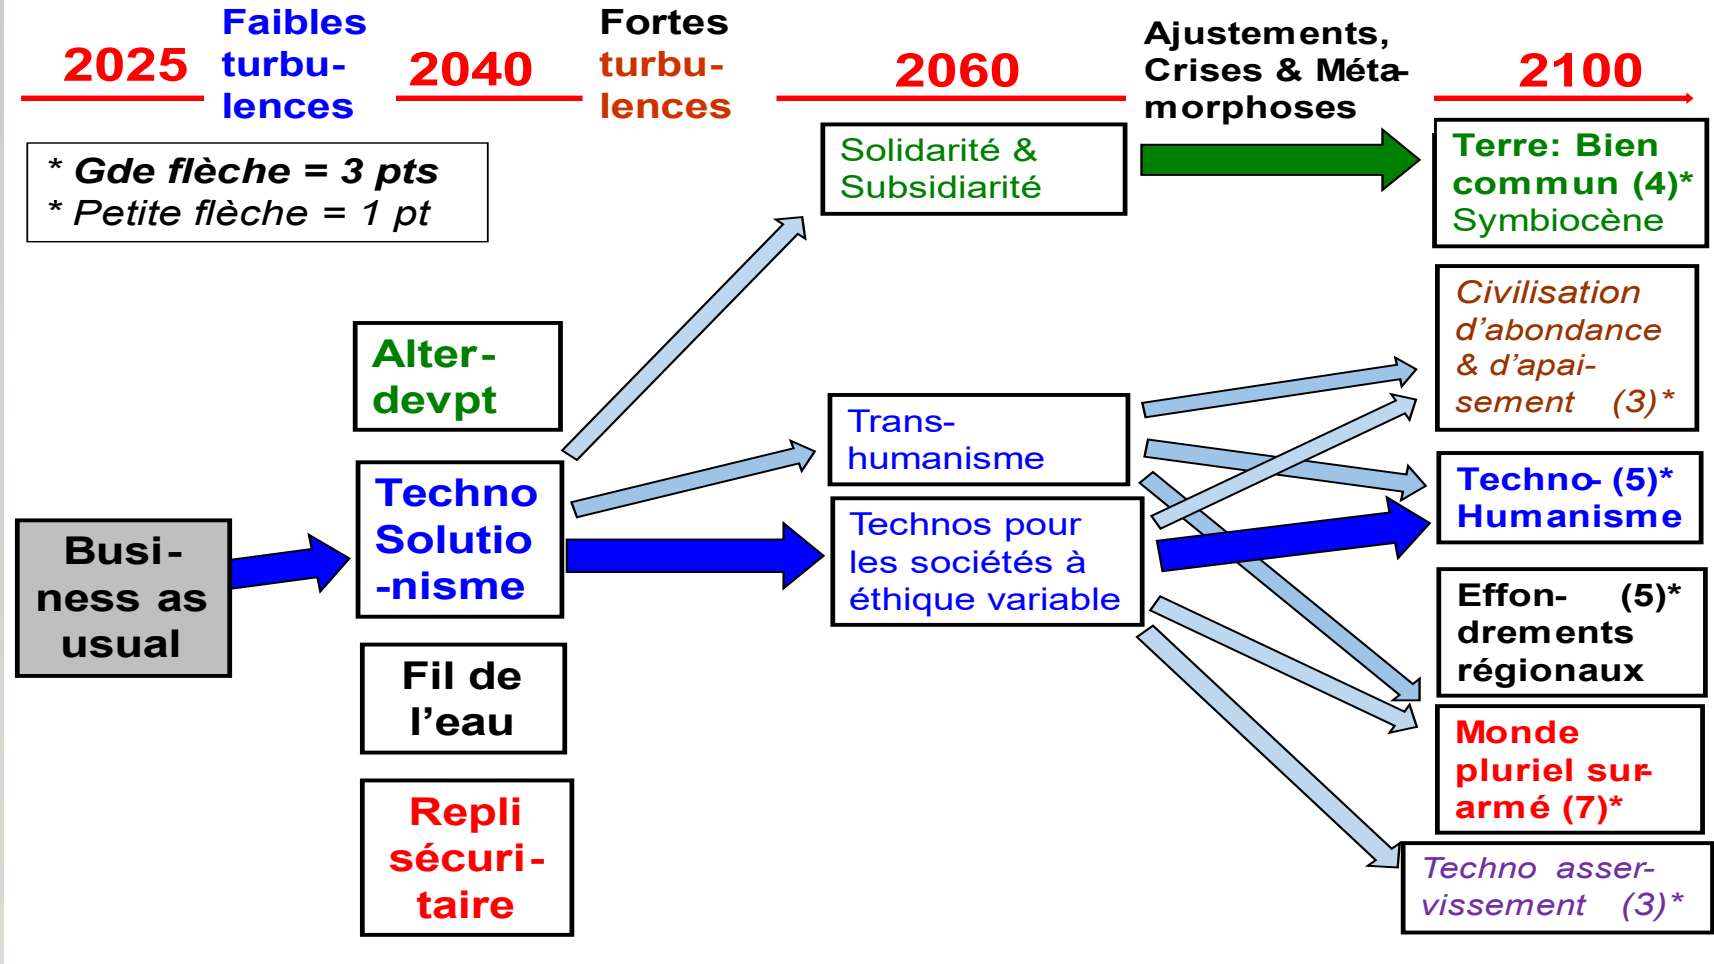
2025 Faibles turbulences 2040 Fortes turbulences 2060 Ajustements, Crises & Métamorphoses 2100

* Gde flèche = 3 pts
* Petite flèche = 1 pt

Business as usual

Alter-devpt

Techno Solutionisme

Fil de l'eau

Repli sécuritaire

Solidarité & Subsidiarité

Transhumanisme

Technos pour les sociétés à éthique variable

Terre: Bien commun (4)* Symbiocène

Civilisation d'abondance & d'apaisement (3)*

Techno- (5)* Humanisme

Effondrements (5)* régionaux

Monde pluriel surarmé (7)*

Techno asservissement (3)*